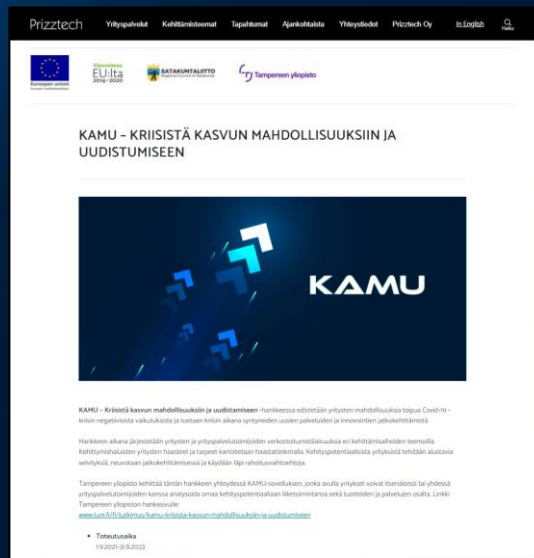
Prizztech Yrityspalvelut Kehittämisteemat Tapahtumat Ajankohtaista Yhteystiedot Prizztech Oy In English Haku

Euroopan unioni
Vipuvoimaa EU:lta 2014–2020
SATAKUNTALIITTO
Tampereen yliopisto

KAMU – KRIISISTÄ KASVUN MAHDOLLISUUKSIIN JA UUDISTUMISEEN

KAMU

KAMU – Kriisistä kasvun mahdollisuuksiin ja uudistumiseen -hankkeessa edistetään yritysten mahdollisuuksia toipua Covid-19 -kriisin negatiivisista vaikutuksista ja tuetaan kriisin aikana syntyneiden uusien palveluiden ja innovointien jatkokehittämistä.

Hankkeen aikana järjestetään yritysten ja yrityspalvelutoimijoiden verkostoitumistilaisuuksia eri kehittämisaiheiden teemoilla. Kehittymishaluisten yritysten haasteet ja tarpeet kartoitetaan haastattelemalla. Kehityspotentiaalisista yrityksistä tehdään alustavia selvityksiä, neuvotaan jatkokehittämisessä ja käydään läpi rahoitusvaihtoehtoja.

Tampereen yliopisto kehittää tämän hankkeen yhteydessä KAMU-sovelluksen, jonka avulla yritykset voivat itsenäisesti tai yhdessä yrityspalvelutoimijoiden kanssa analysoida omaa kehityspotentiaaliaan liiketoimintansa sekä tuotteiden ja palvelujen osalta. Linkki Tampereen yliopiston hankesivulle:
www.tuni.fi/fi/tutkimus/kamu-kriisista-kasvun-mahdollisuuksiin-ja-uudistumiseen

• Toteutusaika
1.9.2021–31.8.2022